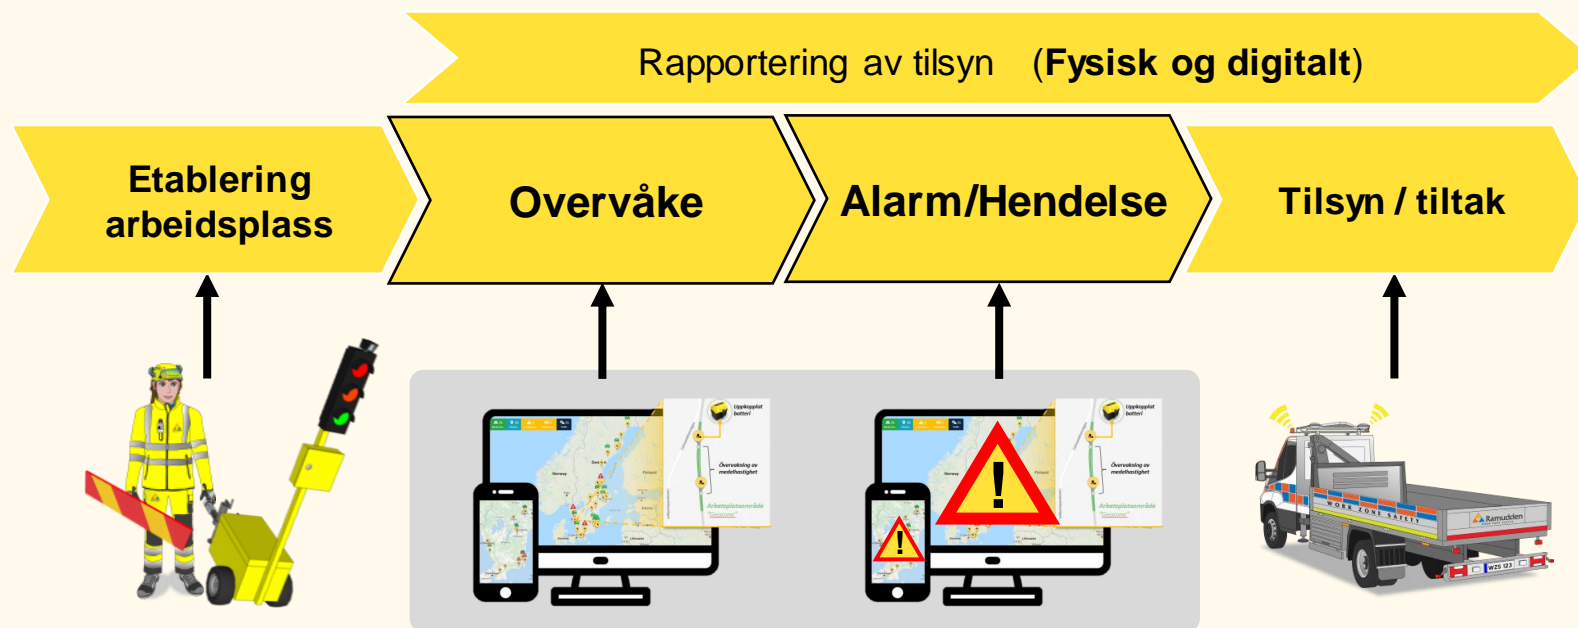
Rapportering av tilsyn (**Fysisk og digitalt**)

Etablering arbeidsplass

Overvåke

Alarm/Hendelse

Tilsyn / tiltak

Uppkopplat batteri

Övervakning av medelhastighet

Arbetsplatsområde

Uppkopplat batteri

Övervakning av medelhastighet

Arbetsplatsområde

WORK ZONE SAFETY

Ramudden